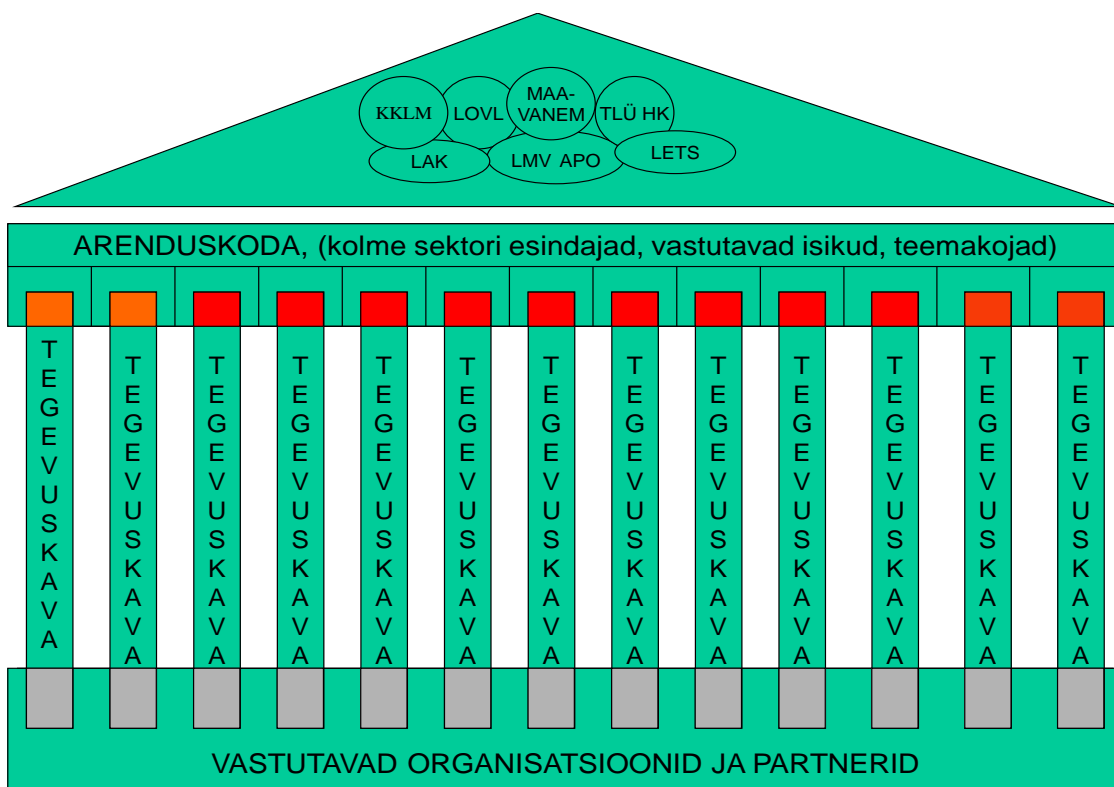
KKLM LOVL MAA-VANEM TLÜ HK
LAK LMV APO LETS

ARENDUSKODA, (kolme sektori esindajad, vastutavad isikud, teemakojad)

TEGEVUSKAVA TEGEVUSKAVA TEGEVUSKAVA TEGEVUSKAVA TEGEVUSKAVA TEGEVUSKAVA TEGEVUSKAVA TEGEVUSKAVA TEGEVUSKAVA TEGEVUSKAVA TEGEVUSKAVA TEGEVUSKAVA TEGEVUSKAVA

VASTUTAVAD ORGANISATSIOONID JA PARTNERID